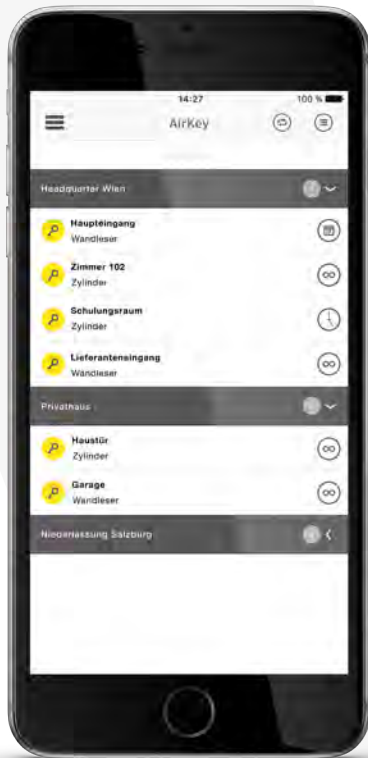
14:27

100 %

AirKey

Headquarter Wien

Haupteingang
Wandleser

Zimmer 102
Zylinder

Schulungsraum
Zylinder

Lieferanteneingang
Wandleser

Privathaus

Haustür
Zylinder

Garage
Wandleser

Niederlassung Salzburg